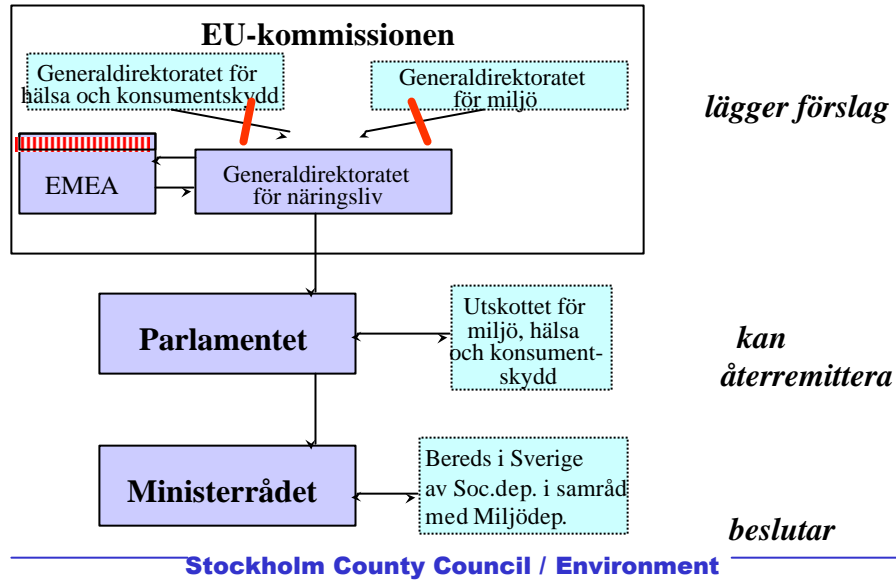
EU-kommissionen

Generaldirektoratet för hälsa och konsumentskydd

Generaldirektoratet för miljö

lägger förslag

EMEA

Generaldirektoratet för näringsliv

Parlamentet

Utskottet för miljö, hälsa och konsumentskydd

kan återremittera

Ministerrådet

Bereds i Sverige av Soc.dep. i samråd med Miljödep.

beslutar

Stockholm County Council / Environment